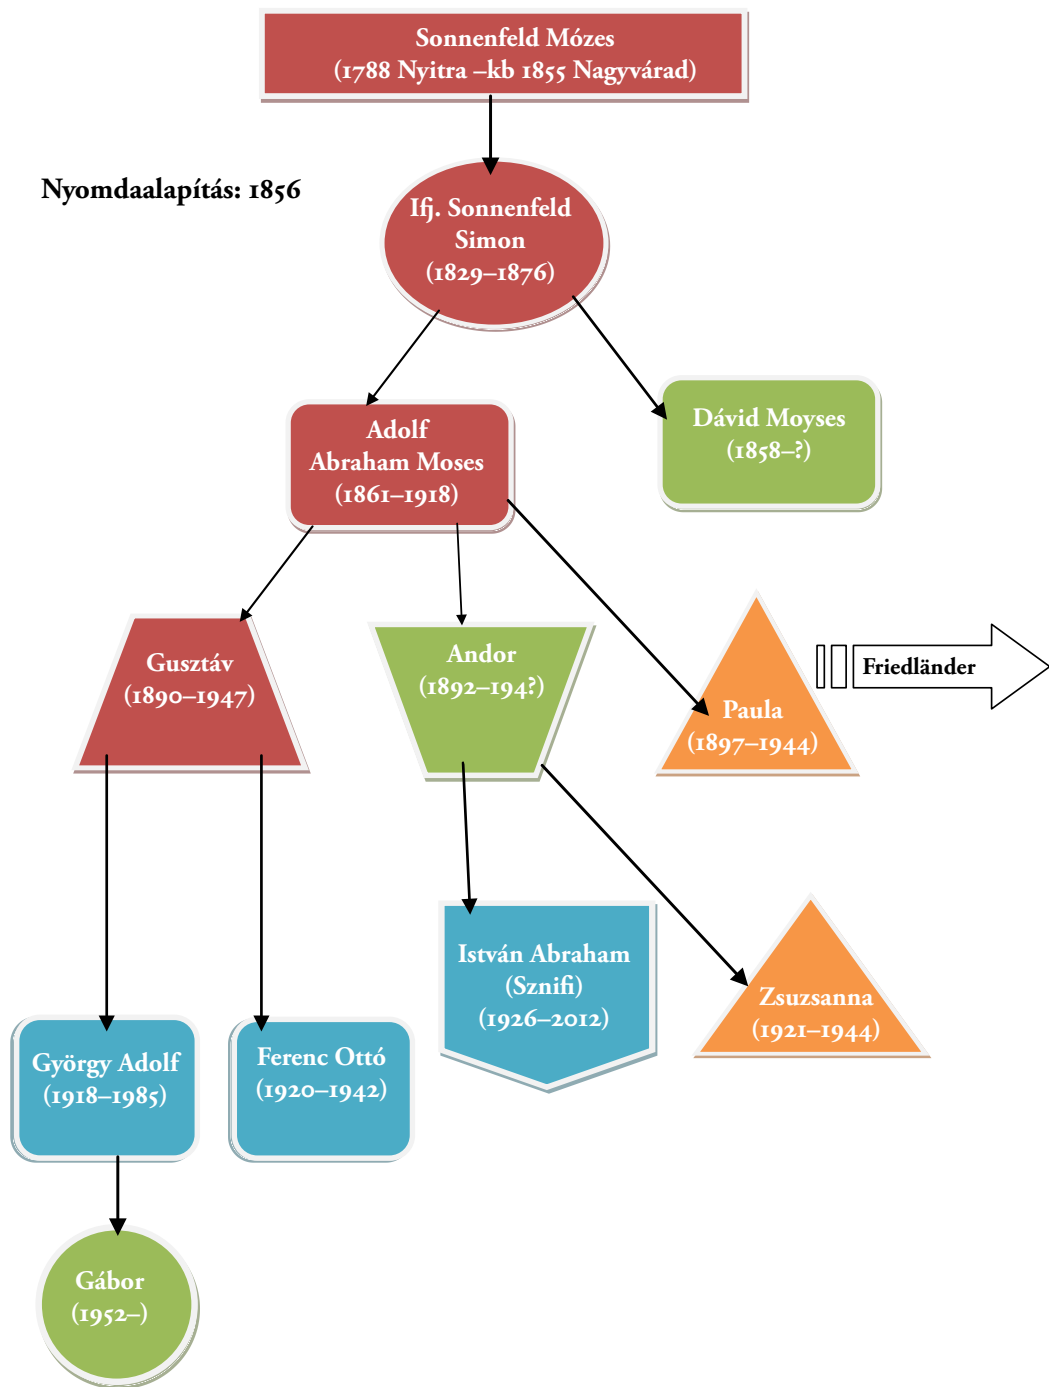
Sonnenfeld Mózes
(1788 Nyitra –kb 1855 Nagyvárad)

Nyomdaalapítás: 1856

Ifj. Sonnenfeld Simon
(1829–1876)

Adolf Abraham Moses
(1861–1918)

Dávid Moyses
(1858–?)

Gusztáv
(1890–1947)

Andor
(1892–194?)

Paula
(1897–1944)

Friedländer

István Abraham
(Sznifi)
(1926–2012)

Zsuzsanna
(1921–1944)

György Adolf
(1918–1985)

Ferenc Ottó
(1920–1942)

Gábor
(1952–)